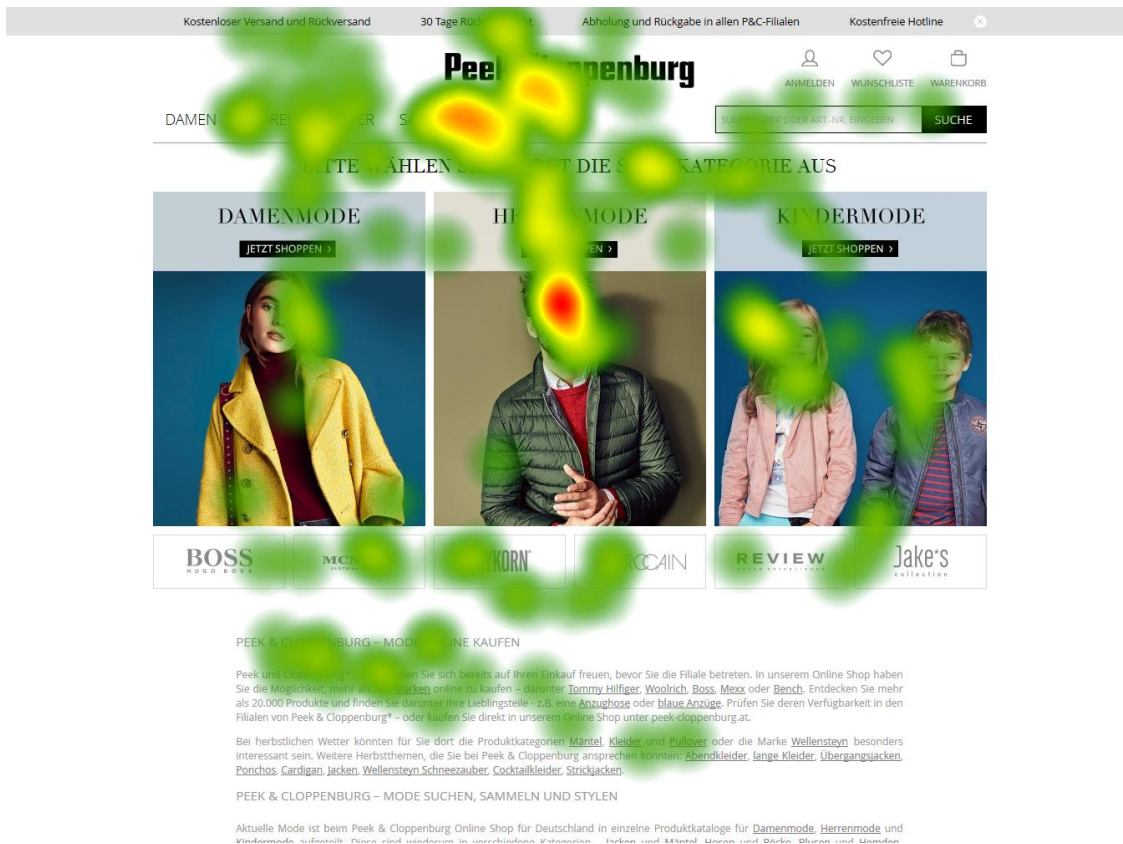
Kostenloser Versand und Rückversand 30 Tage Rüc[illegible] Abholung und Rückgabe in allen P&C-Filialen Kostenfreie Hotline

Peek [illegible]ppenburg

ANMELDEN WUNSCHLISTE WARENKORB

DAMEN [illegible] SUCHE

BITTE WÄHLEN S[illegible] DIE S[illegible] KATEGORIE AUS

DAMENMODE
JETZT SHOPPEN ›

HE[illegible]MODE
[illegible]EN ›

KINDERMODE
JETZT SHOPPEN ›

BOSS HUGO BOSS
MC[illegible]
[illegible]KORN
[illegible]CCAIN
REVIEW
Jake*s collection

PEEK & C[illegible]BURG – MOD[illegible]INE KAUFEN

Peek und Cloppenburg* – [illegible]en Sie sich bereits auf Ihren Einkauf freuen, bevor Sie die Filiale betreten. In unserem Online Shop haben Sie die Möglichkeit, mehr als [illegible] Marken online zu kaufen – darunter Tommy Hilfiger, Woolrich, Boss, Mexx oder Bench. Entdecken Sie mehr als 20.000 Produkte und finden Sie darunter Ihre Lieblingsteile - z.B. eine Anzughose oder blaue Anzüge. Prüfen Sie deren Verfügbarkeit in den Filialen von Peek & Cloppenburg* – oder kaufen Sie direkt in unserem Online Shop unter peek-cloppenburg.at.

Bei herbstlichen Wetter könnten für Sie dort die Produktkategorien Mäntel, Kleider und Pullover oder die Marke Wellensteyn besonders interessant sein. Weitere Herbstthemen, die Sie bei Peek & Cloppenburg ansprechen könnten: Abendkleider, lange Kleider, Übergangsjacken, Ponchos, Cardigan, Jacken, Wellensteyn Schneezauber, Cocktailkleider, Strickjacken.

PEEK & CLOPPENBURG – MODE SUCHEN, SAMMELN UND STYLEN

Aktuelle Mode ist beim Peek & Cloppenburg Online Shop für Deutschland in einzelne Produktkataloge für Damenmode, Herrenmode und Kindermode aufgeteilt. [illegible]